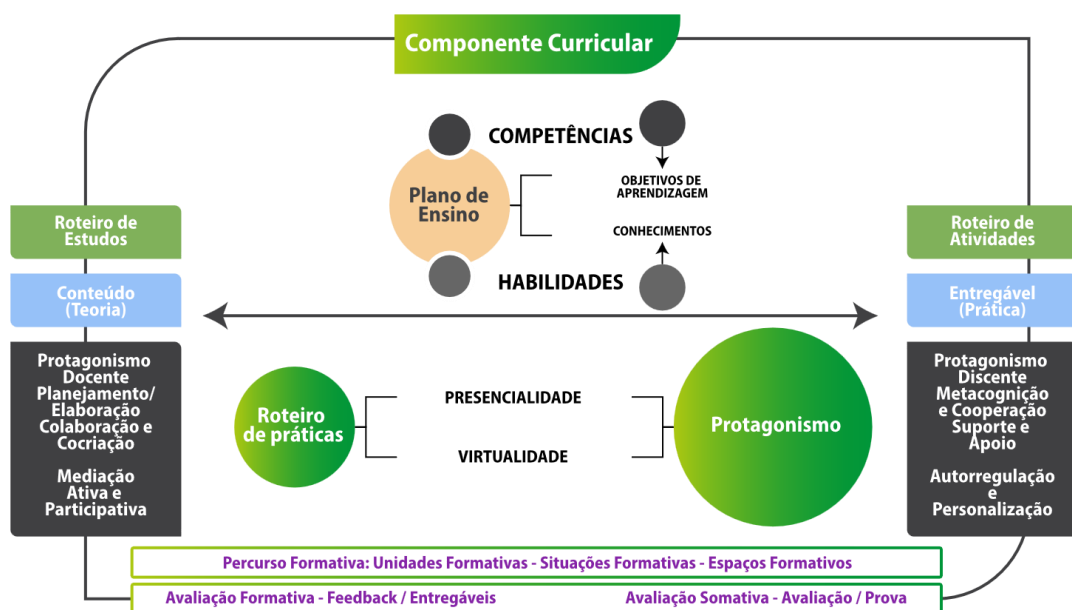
Componente Curricular

COMPETÊNCIAS

Plano de Ensino

OBJETIVOS DE APRENDIZAGEM

CONHECIMENTOS

HABILIDADES

Roteiro de Estudos

Conteúdo (Teoria)

Protagonismo Docente Planejamento/ Elaboração Colaboração e Cocriação

Mediação Ativa e Participativa

Roteiro de Atividades

Entregável (Prática)

Protagonismo Discente Metacognição e Cooperação Suporte e Apoio

Autorregulação e Personalização

Roteiro de práticas

PRESENCIALIDADE

VIRTUALIDADE

Protagonismo

Percurso Formativa: Unidades Formativas - Situações Formativas - Espaços Formativos

Avaliação Formativa - Feedback / Entregáveis

Avaliação Somativa - Avaliação / Prova